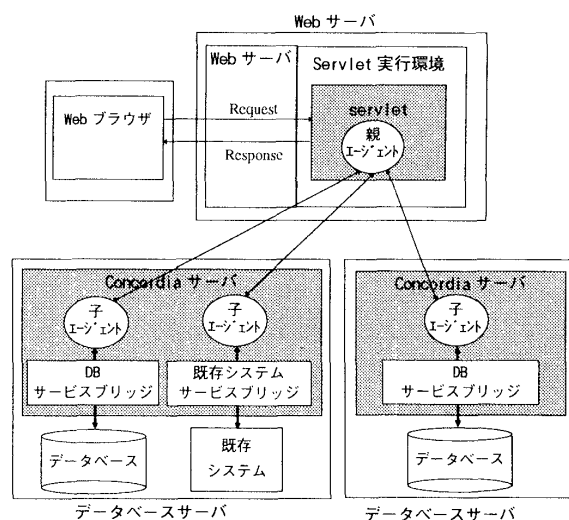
Web サーバ

Web サーバ

Servlet 実行環境

Web ブラウザ

Request

Response

servlet

親
エージェント

Concordia サーバ

子
エージェント

子
エージェント

DB
サービスブリッジ

既存システム
サービスブリッジ

データベース

既存
システム

データベースサーバ

Concordia サーバ

子
エージェント

DB
サービスブリッジ

データベース

データベースサーバ